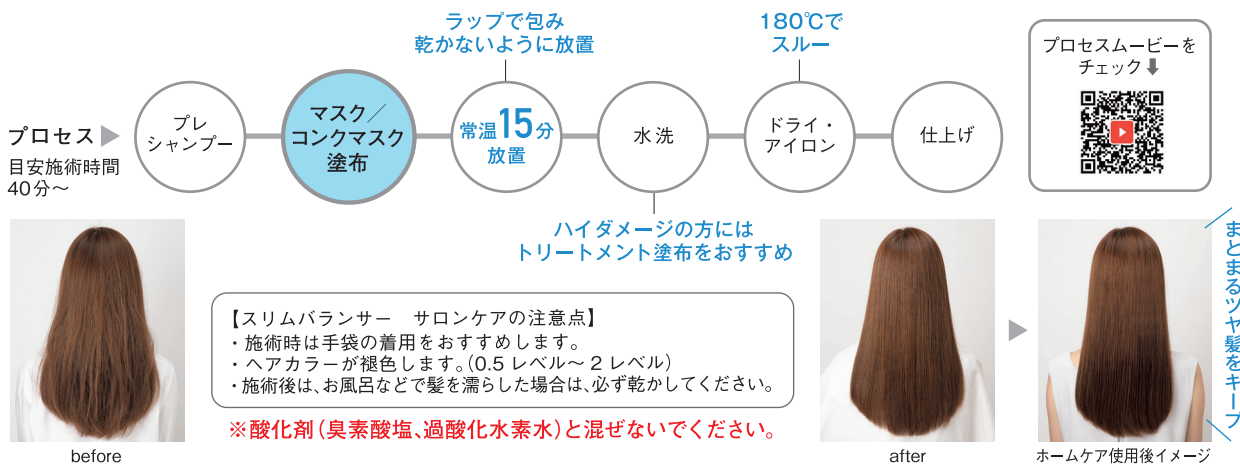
ラップで包み
乾かないように放置

180℃で
スルー

プロセスムービーを
チェック

プロセス
目安施術時間
40分～

プレ
シャンプー

マスク／
コンクマスク
塗布

常温15分
放置

水洗

ドライ・
アイロン

仕上げ

ハイダメージの方には
トリートメント塗布をおすすめ

【スリムバランサー　サロンケアの注意点】
・施術時は手袋の着用をおすすめします。
・ヘアカラーが褪色します。(0.5 レベル～ 2 レベル)
・施術後は、お風呂などで髪を濡らした場合は、必ず乾かしてください。

※酸化剤(臭素酸塩、過酸化水素水)と混ぜないでください。

まとまるツヤ髪をキープ

before

after

ホームケア使用後イメージ